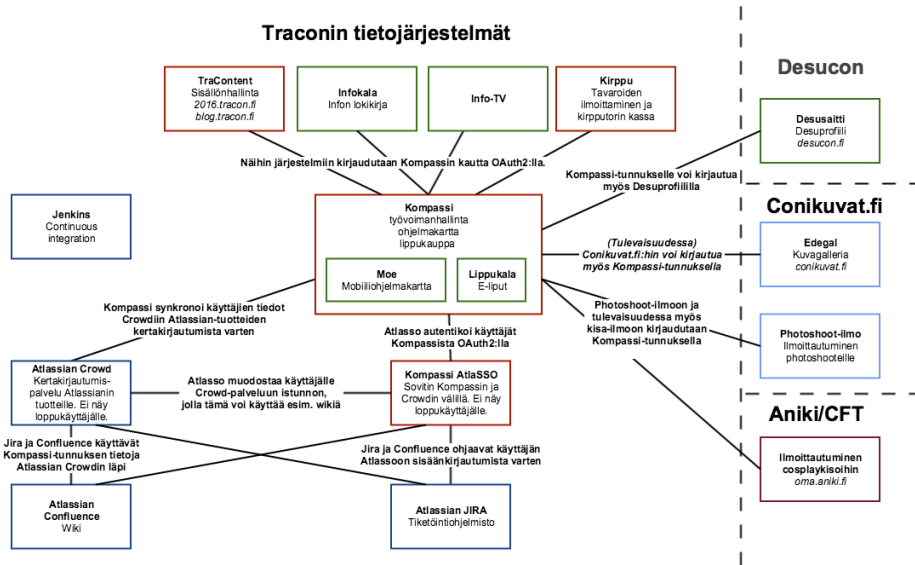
Traconin tietojärjestelmät

TraContent
Sisällönhallinta
2016.tracon.fi
blog.tracon.fi

Infokala
Infon lokikirja

Info-TV

Kirppu
Tavaroiden ilmoittaminen ja kirpputorin kassa

Näihin järjestelmiin kirjaudutaan Kompassin kautta OAuth2:lla.

Jenkins
Continuous integration

Kompassi
työvoimanhallinta
ohjelmakartta
lippukauppa

Moe
Mobiiliohjelmakartta

Lippukala
E-liput

Kompassi synkronoi käyttäjien tiedot Crowdiin Atlassian-tuotteiden kertakirjautumista varten

Atlasso autentikoi käyttäjät Kompassista OAuth2:lla

Atlassian Crowd
Kertakirjautumispalvelu Atlassianin tuotteille. Ei näy loppukäyttäjälle.

Atlasso muodostaa käyttäjälle Crowd-palveluun istunnon, jolla tämä voi käyttää esim. wikiä

Kompassi AtlaSSO
Sovitin Kompassin ja Crowdin välillä. Ei näy loppukäyttäjälle.

Jira ja Confluence käyttävät Kompassi-tunnuksen tietoja Atlassian Crowdin läpi

Jira ja Confluence ohjaavat käyttäjän Atlassoon sisäänkirjautumista varten

Atlassian Confluence
Wiki

Atlassian JIRA
Tiketöintiohjelmisto

Desucon

Kompassi-tunnukselle voi kirjautua myös Desuprofiilille

Desusaitti
Desuprofiili
desucon.fi

Conikuvat.fi

(Tulevaisuudessa) Conikuvat.fi:hin voi kirjautua myös Kompassi-tunnuksella

Edegal
Kuvagalleria
conikuvat.fi

Photoshoot-ilmoon ja tulevaisuudessa myös kisa-ilmoon kirjaudutaan Kompassi-tunnuksella

Photoshoot-ilmo
Ilmoittautuminen photoshooteille

Aniki/CFT

Ilmoittautuminen cosplaykisoihin
oma.aniki.fi